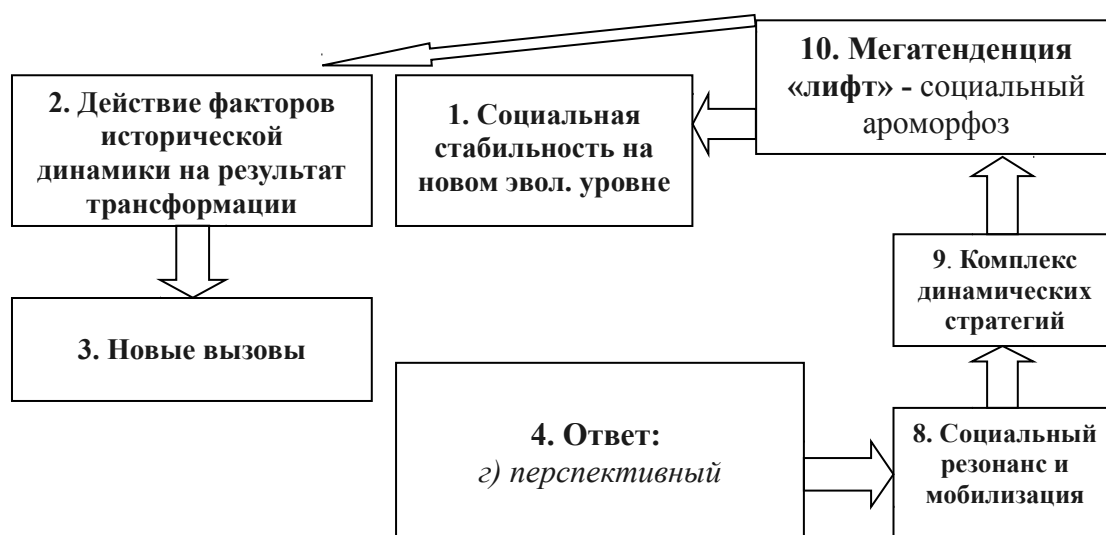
10. Мегатенденция «лифт» - социальный ароморфоз

2. Действие факторов исторической динамики на результат трансформации

1. Социальная стабильность на новом эвол. уровне

9. Комплекс динамических стратегий

3. Новые вызовы

4. Ответ:
г) перспективный

8. Социальный резонанс и мобилизация